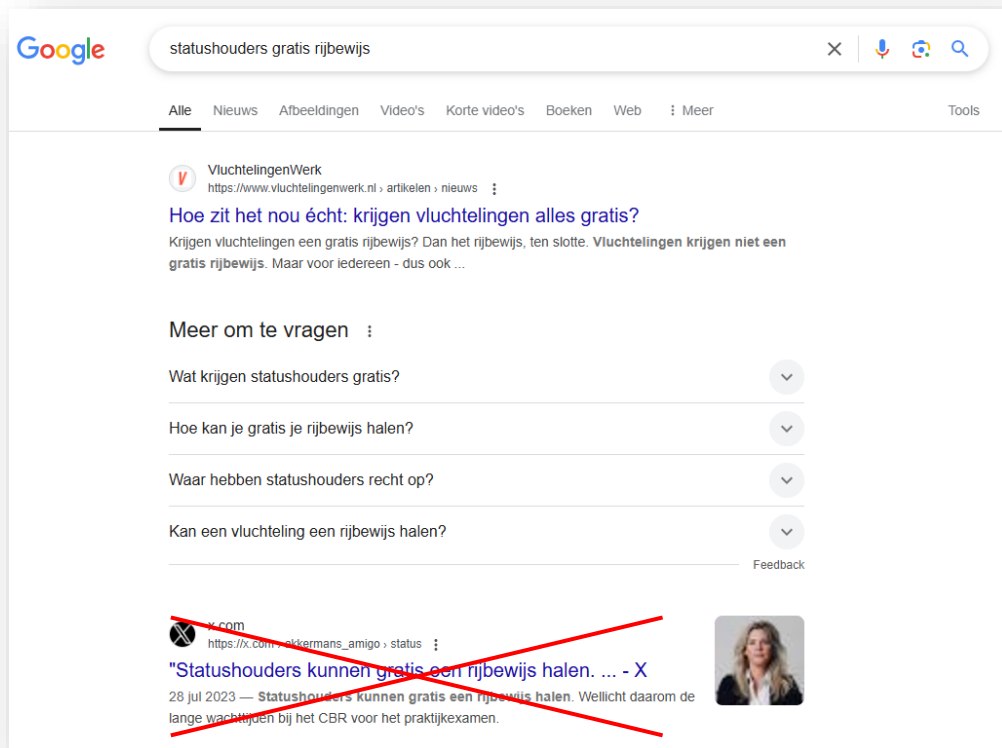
Google

statushouders gratis rijbewijs

Alle Nieuws Afbeeldingen Video's Korte video's Boeken Web ⋮ Meer Tools

VluchtelingenWerk
https://www.vluchtelingenwerk.nl › artikelen › nieuws

Hoe zit het nou écht: krijgen vluchtelingen alles gratis?

Krijgen vluchtelingen een gratis rijbewijs? Dan het rijbewijs, ten slotte. Vluchtelingen krijgen niet een gratis rijbewijs. Maar voor iedereen - dus ook ...

Meer om te vragen

Wat krijgen statushouders gratis?

Hoe kan je gratis je rijbewijs halen?

Waar hebben statushouders recht op?

Kan een vluchteling een rijbewijs halen?

Feedback

x.com
https://x.com › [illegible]kkermans_amigo › status

"Statushouders kunnen gratis een rijbewijs halen. ... - X

28 jul 2023 — Statushouders kunnen gratis een rijbewijs halen. Wellicht daarom de lange wachttijden bij het CBR voor het praktijkexamen.